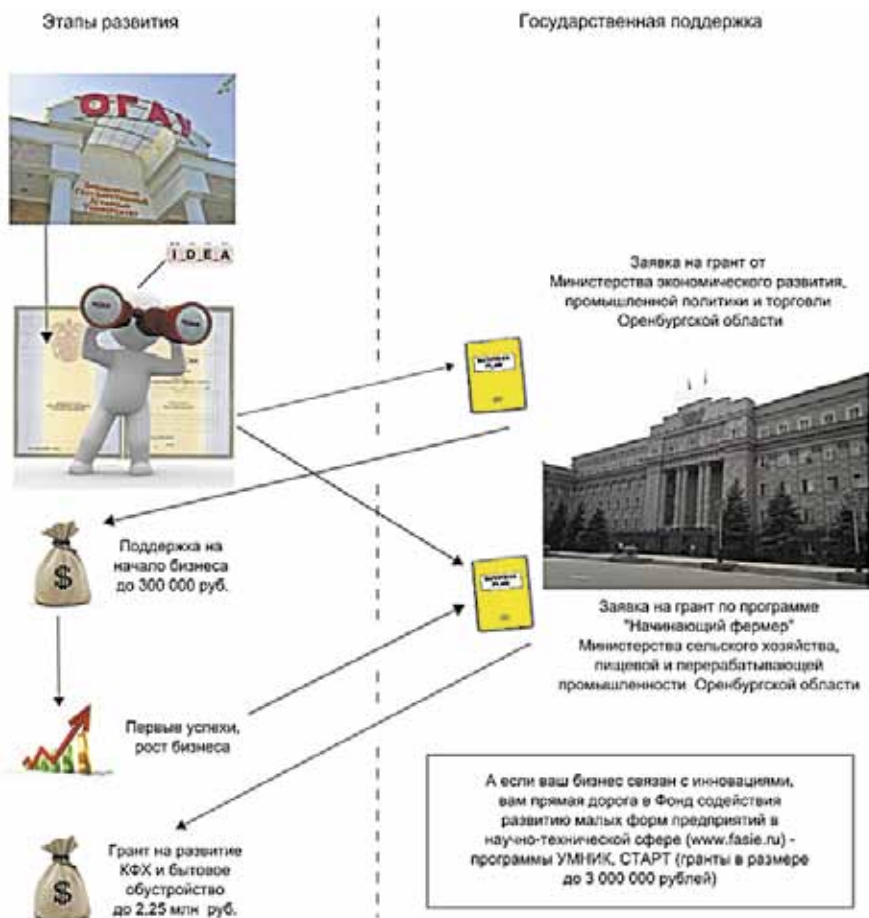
Этапы развития

Государственная поддержка

ОГАУ

I D E A

Заявка на грант от Министерства экономического развития, промышленной политики и торговли Оренбургской области

Поддержка на начало бизнеса до 300 000 руб.

Заявка на грант по программе "Начинающий фермер" Министерства сельского хозяйства, пищевой и перерабатывающей промышленности Оренбургской области

Первые успехи, рост бизнеса

А если ваш бизнес связан с инновациями, вам прямая дорога в Фонд содействия развитию малых форм предприятий в научно-технической сфере (www.fasie.ru) - программы УМНИК, СТАРТ (гранты в размере до 3 000 000 рублей)

Грант на развитие КФХ и бытовое обустройство до 2,25 млн руб.